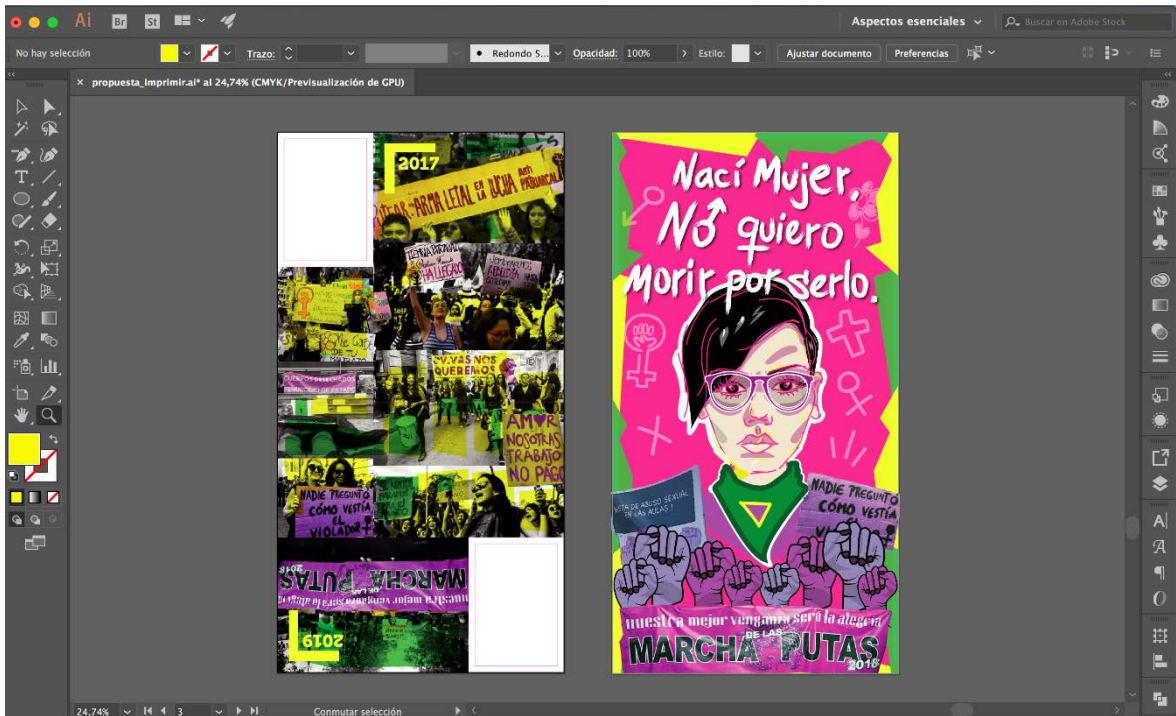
Ai Br St

Aspectos esenciales

Buscar en Adobe Stock

No hay selección

Trazo:

Redondo 5...

Opacidad: 100%

Estilo:

Ajustar documento

Preferencias

× propuesta_imprimir.ai* al 24,74% (CMYK/Previsualización de GPU)

2017

...TAR ... ARMA LETAL EN LA LUCHA ... PATRIARCAL

ALLEGÓ

AMOR NOSOTRAS TRABAJO NO PAGO

NADIE PREGUNTÓ CÓMO VESTÍA EL VIOLADOR

MARCHA PUTAS

2019

Nací Mujer, No quiero Morir por serlo.

NADIE PREGUNTÓ CÓMO VESTÍA

nuestra mejor venganza será la alegría

MARCHA DE LAS PUTAS

2018

24,74%

3

Conmutar selección